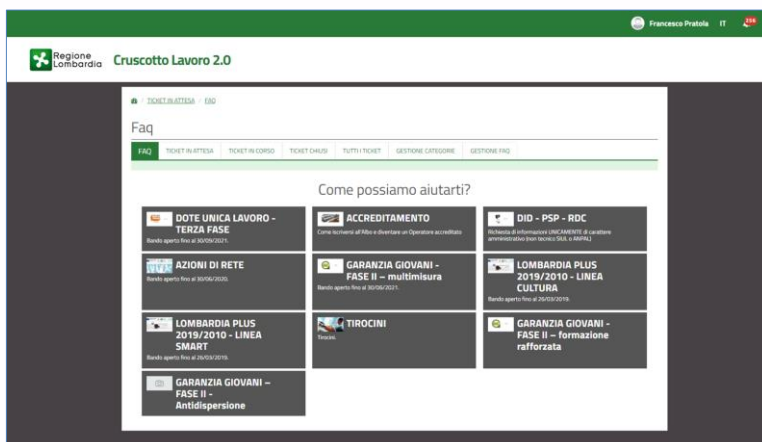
Francesco Pratola IT 258

Regione Lombardia Cruscotto Lavoro 2.0

TICKET IN ATTESA / FAQ

Faq

FAQ | TICKET IN ATTESA | TICKET IN CORSO | TICKET CHIUSI | TUTTI I TICKET | GESTIONE CATEGORIE | GESTIONE FAQ

Come possiamo aiutarti?

DOTE UNICA LAVORO - TERZA FASE
Bando aperto fino al 30/09/2021.

ACCREDITAMENTO
Come iscriversi all'Albo e diventare un Operatore accreditato

DID - PSP - RDC
Richiesta di informazioni UNICAMENTE di carattere amministrativo (non tecnico SIUL o ANPAL)

AZIONI DI RETE
Bando aperto fino al 30/06/2020.

GARANZIA GIOVANI - FASE II – multimisura
Bando aperto fino al 30/06/2021.

LOMBARDIA PLUS 2019/2010 - LINEA CULTURA
Bando aperto fino al 26/03/2019.

LOMBARDIA PLUS 2019/2010 - LINEA SMART
Bando aperto fino al 26/03/2019.

TIROCINI
Tirocini.

GARANZIA GIOVANI - FASE II – formazione rafforzata

GARANZIA GIOVANI – FASE II - Antidispersione